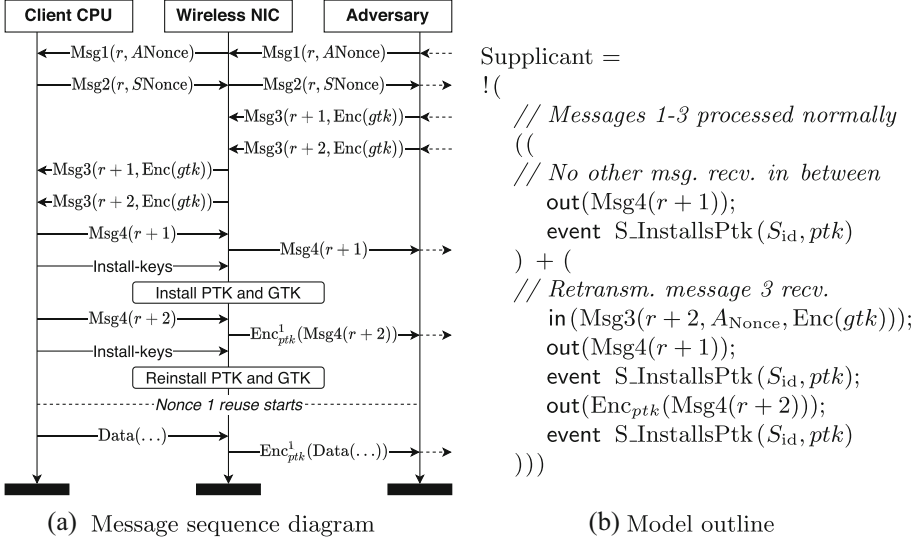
Client CPU

Wireless NIC

Adversary

Msg1($r$, $A$Nonce)

Msg1($r$, $A$Nonce)

Msg2($r$, $S$Nonce)

Msg2($r$, $S$Nonce)

Msg3($r+1$, Enc($gtk$))

Msg3($r+2$, Enc($gtk$))

Msg3($r+1$, Enc($gtk$))

Msg3($r+2$, Enc($gtk$))

Msg4($r+1$)

Msg4($r+1$)

Install-keys

Install PTK and GTK

Msg4($r+2$)

$\text{Enc}^1_{ptk}(\text{Msg4}(r+2))$

Install-keys

Reinstall PTK and GTK

Nonce 1 reuse starts

Data(...)

$\text{Enc}^1_{ptk}(\text{Data}(\ldots))$

(a) Message sequence diagram

Supplicant =
!(
// Messages 1-3 processed normally
((
// No other msg. recv. in between
out(Msg4($r+1$));
event S_InstallsPtk($S_{\text{id}}$, $ptk$)
) + (
// Retransm. message 3 recv.
in(Msg3($r+2$, $A_{\text{Nonce}}$, Enc($gtk$)));
out(Msg4($r+1$));
event S_InstallsPtk($S_{\text{id}}$, $ptk$);
out($\text{Enc}_{ptk}$(Msg4($r+2$)));
event S_InstallsPtk($S_{\text{id}}$, $ptk$)
)))

(b) Model outline